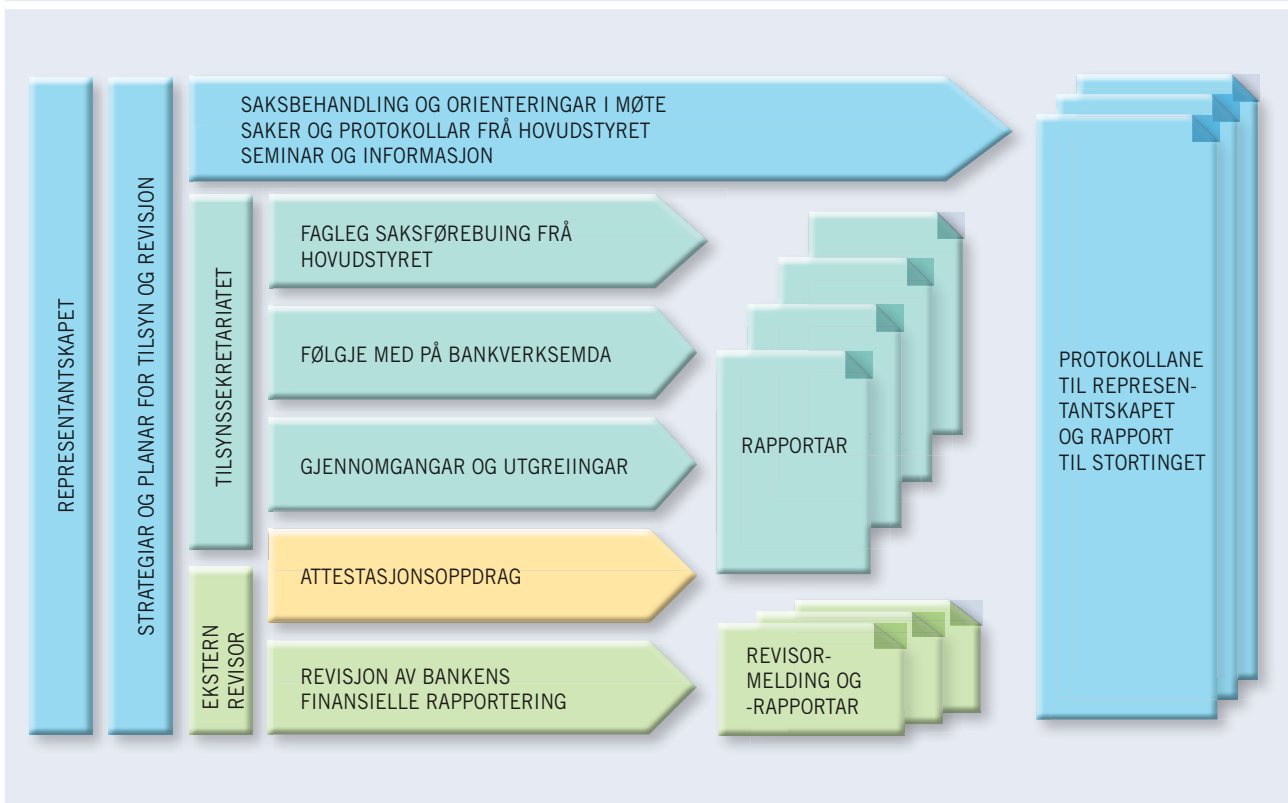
REPRESENTANTSKAPET

STRATEGIAR OG PLANAR FOR TILSYN OG REVISJON

SAKSBEHANDLING OG ORIENTERINGAR I MØTE
SAKER OG PROTOKOLLAR FRÅ HOVUDSTYRET
SEMINAR OG INFORMASJON

TILSYNSSEKRETARIATET

FAGLEG SAKSFØREBUING FRÅ HOVUDSTYRET

FØLGJE MED PÅ BANKVERKSEMDA

GJENNOMGANGAR OG UTGREIINGAR

RAPPORTAR

EKSTERN REVISOR

ATTESTASJONSOPPDRAG

REVISJON AV BANKENS FINANSIELLE RAPPORTERING

REVISOR-MELDING OG -RAPPORTAR

PROTOKOLLANE TIL REPRESENTANTSKAPET OG RAPPORT TIL STORTINGET